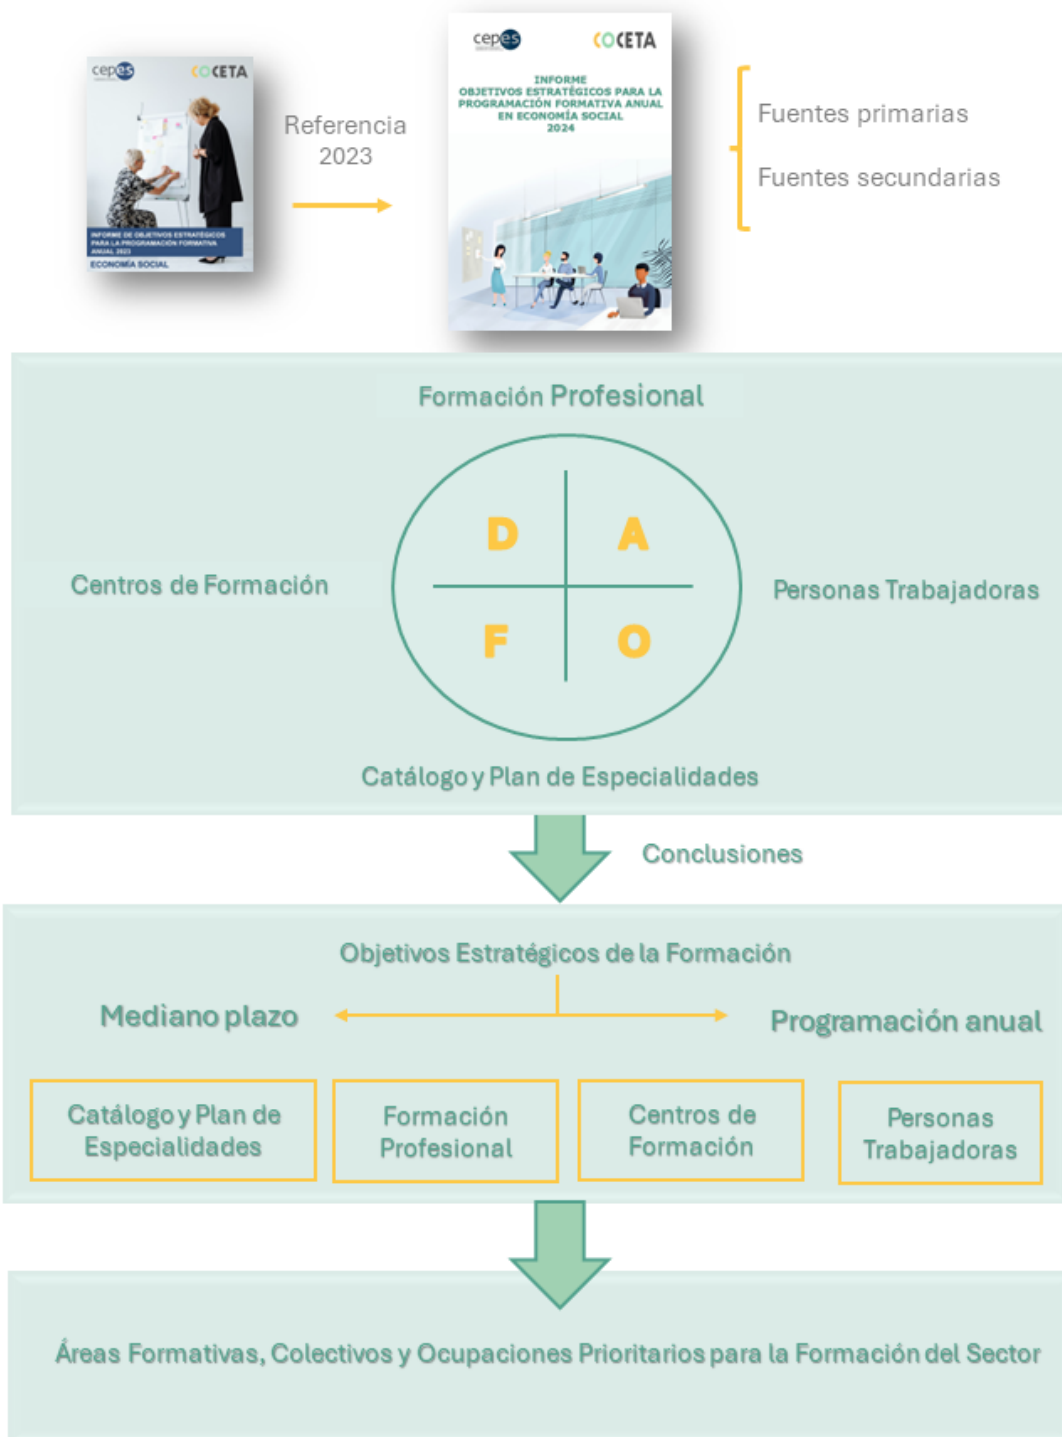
cepes COCETA

INFORME DE OBJETIVOS ESTRATÉGICOS PARA LA PROGRAMACIÓN FORMATIVA ANUAL 2023

ECONOMÍA SOCIAL

Referencia 2023

cepes COCETA

INFORME
OBJETIVOS ESTRATÉGICOS PARA LA PROGRAMACIÓN FORMATIVA ANUAL EN ECONOMÍA SOCIAL
2024

Fuentes primarias

Fuentes secundarias

Formación Profesional

Centros de Formación

D A
F O

Personas Trabajadoras

Catálogo y Plan de Especialidades

Conclusiones

Objetivos Estratégicos de la Formación

Mediano plazo

Programación anual

Catálogo y Plan de Especialidades

Formación Profesional

Centros de Formación

Personas Trabajadoras

Áreas Formativas, Colectivos y Ocupaciones Prioritarios para la Formación del Sector